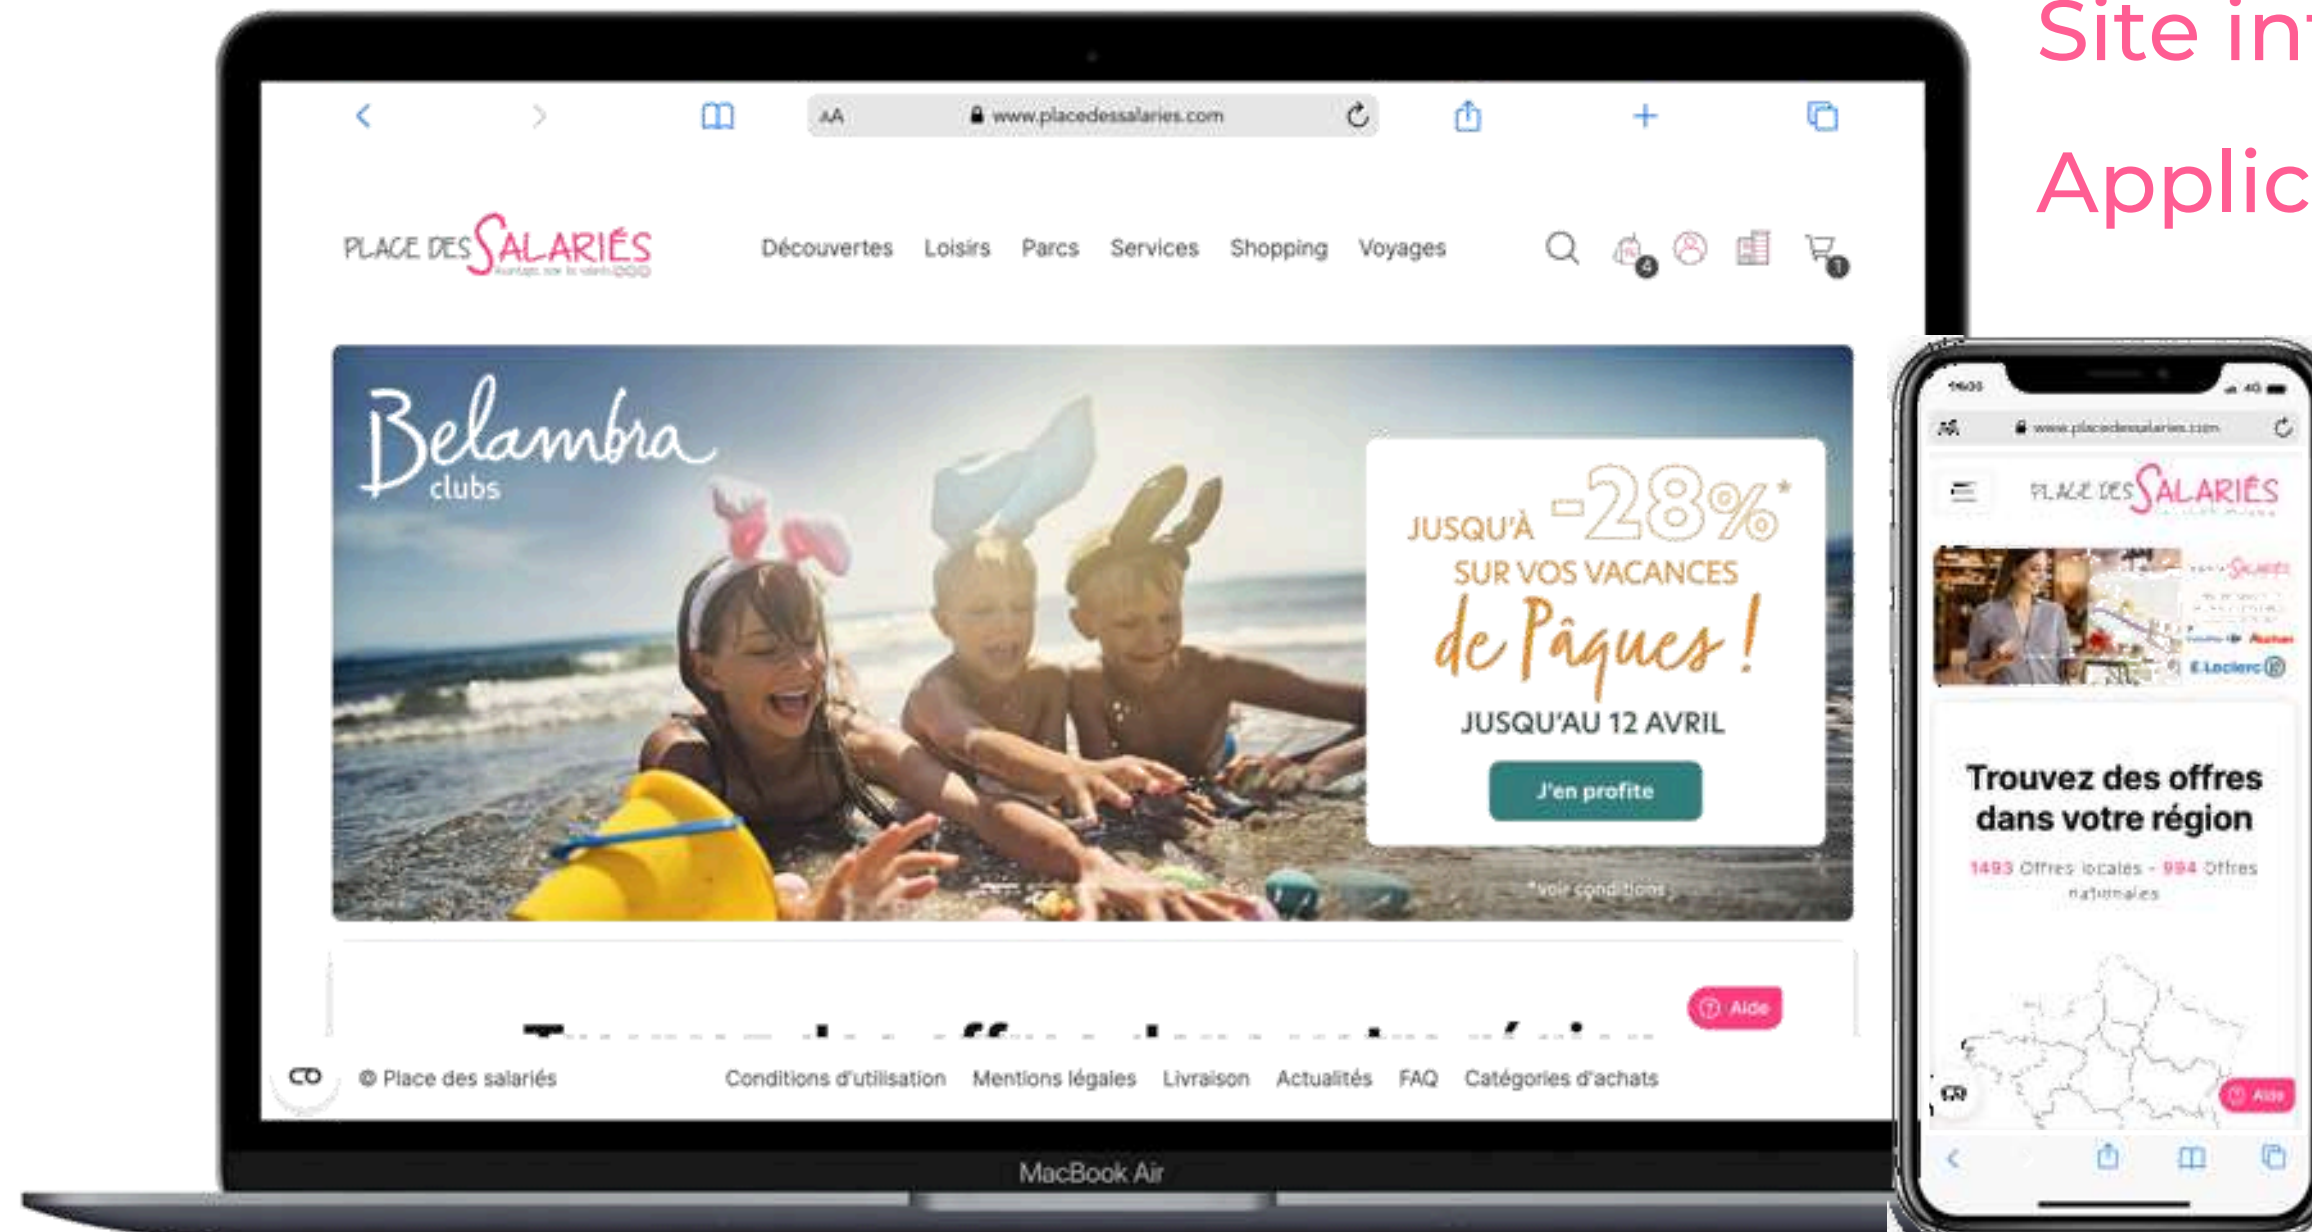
Site in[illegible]

Applic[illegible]

AA www.placedessalaries.com

PLACE DES SALARIÉS

Découvertes Loisirs Parcs Services Shopping Voyages

4

1

Belambra clubs

JUSQU'À -28%*

SUR VOS VACANCES

de Pâques !

JUSQU'AU 12 AVRIL

J'en profite

*voir conditions

Aide

© Place des salariés

Conditions d'utilisation Mentions légales Livraison Actualités FAQ Catégories d'achats

MacBook Air

AA www.placedessalaries.com

PLACE DES SALARIÉS

E.Leclerc

Trouvez des offres dans votre région

1493 Offres locales - 994 Offres nationales

Aide